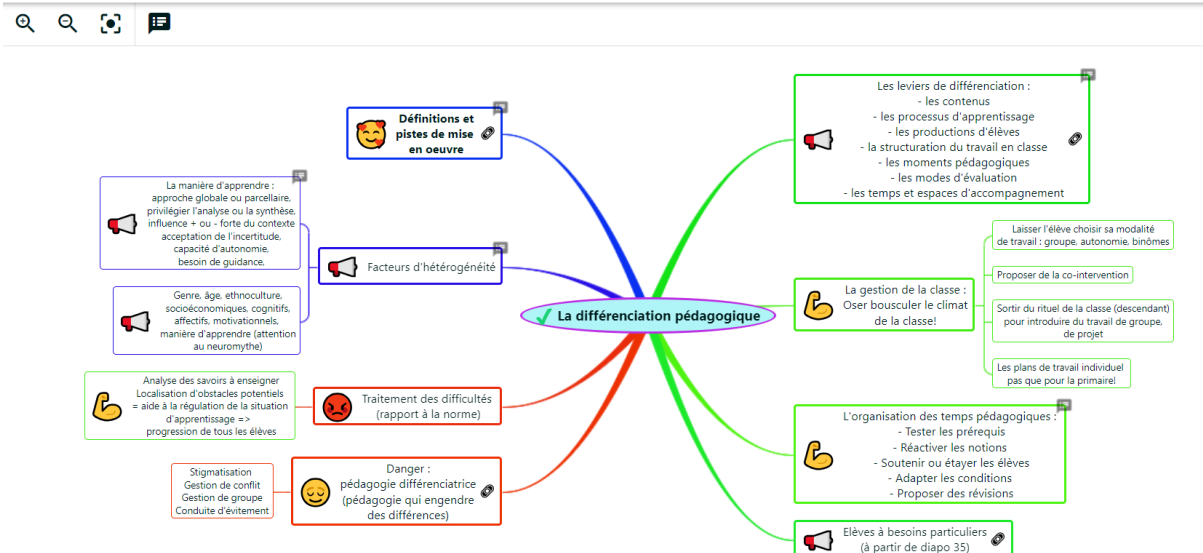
La différenciation pédagogique

Définitions et pistes de mise en oeuvre

La manière d'apprendre : approche globale ou parcellaire, privilégier l'analyse ou la synthèse, influence + ou - forte du contexte acceptation de l'incertitude, capacité d'autonomie, besoin de guidance,

Facteurs d'hétérogénéité

Genre, âge, ethnoculture, socioéconomiques, cognitifs, affectifs, motivationnels, manière d'apprendre (attention au neuromythe)

Analyse des savoirs à enseigner
Localisation d'obstacles potentiels
= aide à la régulation de la situation d'apprentissage =>
progression de tous les élèves

Traitement des difficultés (rapport à la norme)

Stigmatisation
Gestion de conflit
Gestion de groupe
Conduite d'évitement

Danger : pédagogie différenciatrice (pédagogie qui engendre des différences)

Les leviers de différenciation :
- les contenus
- les processus d'apprentissage
- les productions d'élèves
- la structuration du travail en classe
- les moments pédagogiques
- les modes d'évaluation
- les temps et espaces d'accompagnement

La gestion de la classe : Oser bousculer le climat de la classe!

Laisser l'élève choisir sa modalité de travail : groupe, autonomie, binômes

Proposer de la co-intervention

Sortir du rituel de la classe (descendant) pour introduire du travail de groupe, de projet

Les plans de travail individuel pas que pour la primaire!

L'organisation des temps pédagogiques :
- Tester les prérequis
- Réactiver les notions
- Soutenir ou étayer les élèves
- Adapter les conditions
- Proposer des révisions

Elèves à besoins particuliers (à partir de diapo 35)